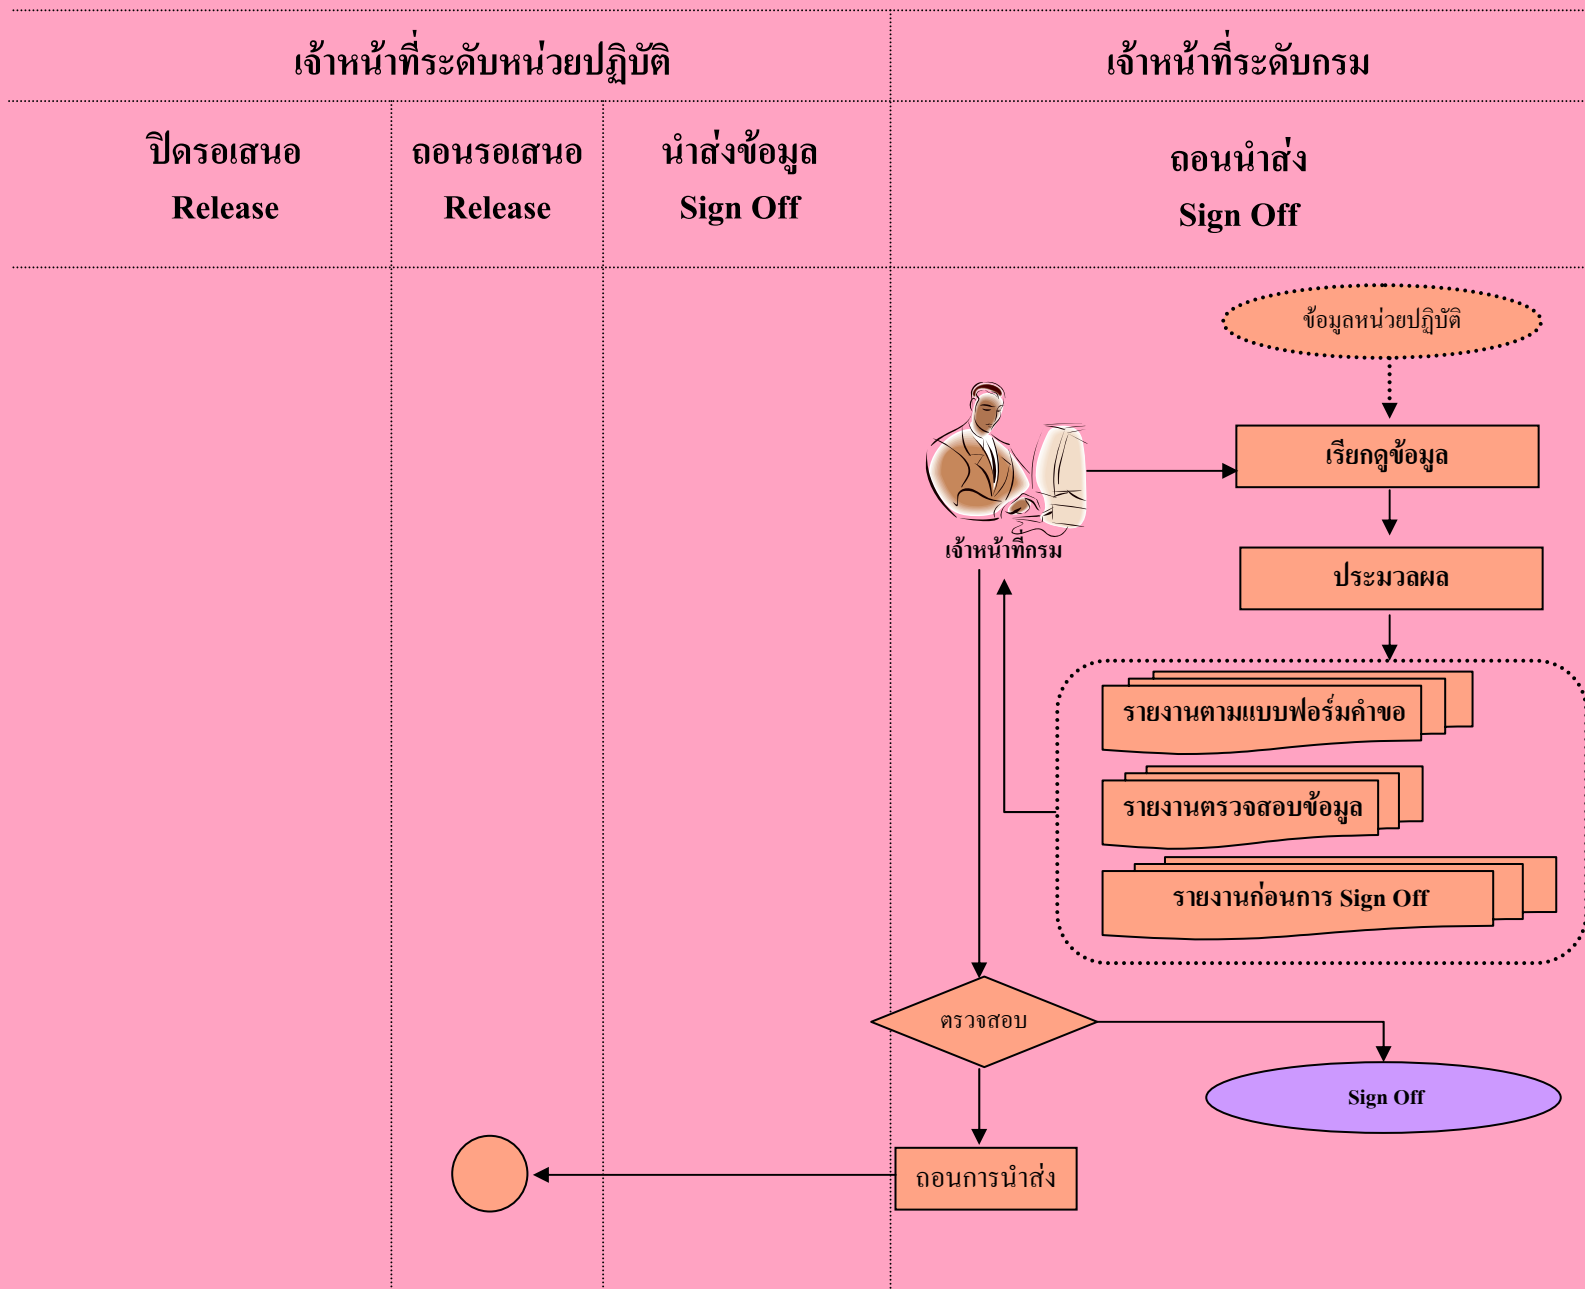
| เจ้าหน้าที่ระดับหน่วยปฏิบัติ | | | เจ้าหน้าที่ระดับกรม |
|---|---|---|---|
| ปิดรอเสนอ Release | ถอนรอเสนอ Release | นำส่งข้อมูล Sign Off | ถอนนำส่ง Sign Off |

ข้อมูลหน่วยปฏิบัติ

เรียกดูข้อมูล

เจ้าหน้าที่กรม

ประมวลผล

รายงานตามแบบฟอร์มคำขอ

รายงานตรวจสอบข้อมูล

รายงานก่อนการ Sign Off

ตรวจสอบ

Sign Off

ถอนการนำส่ง